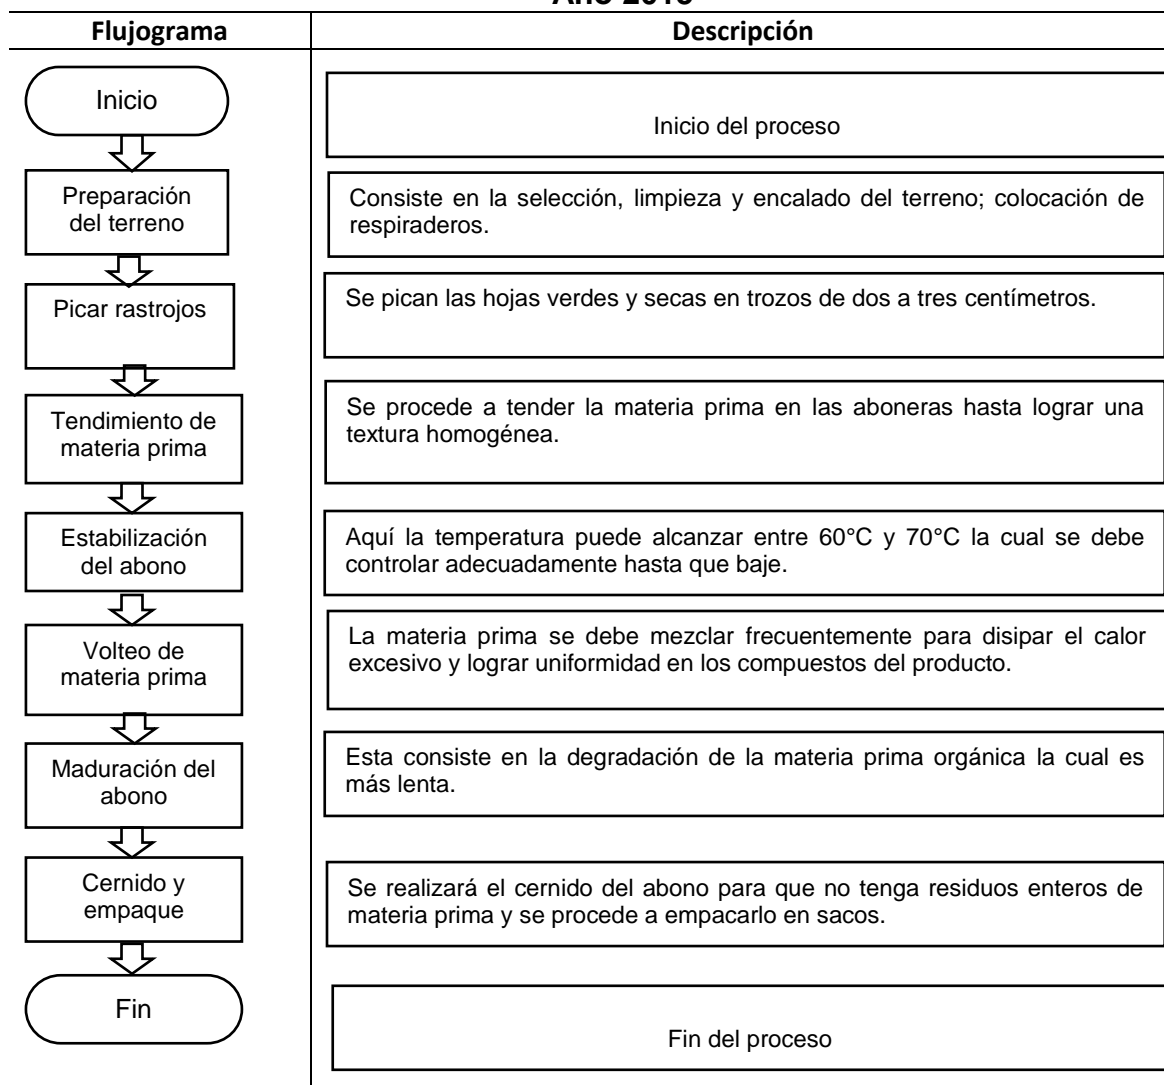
Año 2015

| Flujograma | Descripción |
|---|---|
| Inicio | Inicio del proceso |
| Preparación del terreno | Consiste en la selección, limpieza y encalado del terreno; colocación de respiraderos. |
| Picar rastrojos | Se pican las hojas verdes y secas en trozos de dos a tres centímetros. |
| Tendimiento de materia prima | Se procede a tender la materia prima en las aboneras hasta lograr una textura homogénea. |
| Estabilización del abono | Aquí la temperatura puede alcanzar entre 60°C y 70°C la cual se debe controlar adecuadamente hasta que baje. |
| Volteo de materia prima | La materia prima se debe mezclar frecuentemente para disipar el calor excesivo y lograr uniformidad en los compuestos del producto. |
| Maduración del abono | Esta consiste en la degradación de la materia prima orgánica la cual es más lenta. |
| Cernido y empaque | Se realizará el cernido del abono para que no tenga residuos enteros de materia prima y se procede a empacarlo en sacos. |
| Fin | Fin del proceso |